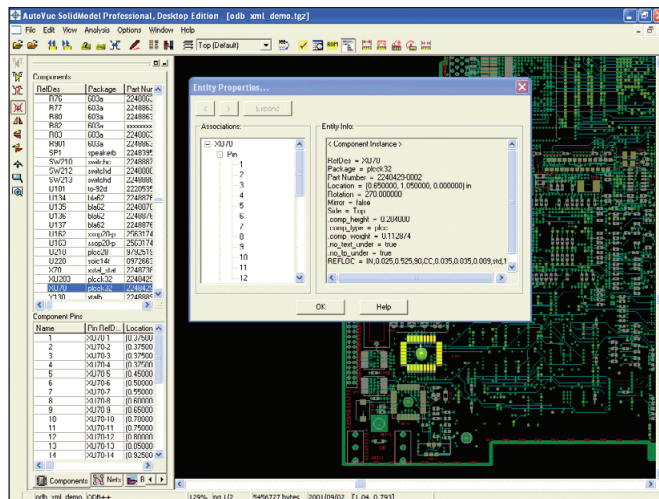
AutoVue SolidModel Professional, Desktop Edition [odb_xml_demo.tgz]

File Edit View Analysis Options Window Help

Top (Default)

Components

| RefDes | Package | Part Num |
|---|---|---|
| R76 | 603a | 224000 |
| R77 | 603a | 224886 |
| R80 | 603a | 224886 |
| R82 | 805a | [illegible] |
| R83 | 603a | 224000 |
| R901 | 603a | 224886 |
| SP1 | speakerb | 224839 |
| SW210 | switchc | 224888 |
| SW212 | switchd | 224000 |
| SW213 | switchd | 224888 |
| U101 | to-92d | 222059 |
| U134 | bla62 | 224887 |
| U135 | bla62 | 224007 |
| U136 | bla62 | 224887 |
| U137 | bla62 | 224887 |
| U162 | ssop20hp | 256317 |
| U163 | ssop20hp | 256317 |
| U210 | plcc28 | 979251 |
| U220 | soic14l | 097266 |
| X70 | xstal_stat | 224873 |
| XU203 | plcc28 | 224887 |
| XU70 | plcc32 | 224942 |
| Y130 | xtalh | 224885 |

Component Pins

| Name | Pin RefD... | Location |
|---|---|---|
| 1 | XU70-1 | (0.37500 |
| 2 | XU70-2 | (0.37500 |
| 3 | XU70-3 | (0.37500 |
| 4 | XU70-4 | (0.37500 |
| 5 | XU70-5 | (0.45000 |
| 6 | XU70-6 | (0.50000 |
| 7 | XU70-7 | (0.55000 |
| 8 | XU70-8 | (0.60000 |
| 9 | XU70-9 | (0.65000 |
| 10 | XU70-10 | (0.70000 |
| 11 | XU70-11 | (0.75000 |
| 12 | XU70-12 | (0.80000 |
| 13 | XU70-13 | (0.85000 |
| 14 | XU70-14 | (0.92500 |

Components Nets B

Entity Properties...

Expand

Associations:

XU70
Pin
1
2
3
4
5
6
7
8
9
10
11
12

Entity Info:

< Component Instance >

RefDes = XU70
Package = plcc32
Part Number = 2240429-0002
Location = (0.650000, 1.050000, 0.000000) in
Rotation = 270.000000
Mirror = false
Side = Top
.comp_height = 0.204000
.comp_type = plcc
.comp_weight = 0.1129/4
.no_text_under = true
.no_tp_under = true
REFLOC = IN,0.025,0.525,90,CC,0.035,0.035,0.009,std,1

OK Help

odb_xml_demo ODB++ 129% pg 1/2 5456727 bytes 2001/09/02 [1.04, 0.793]